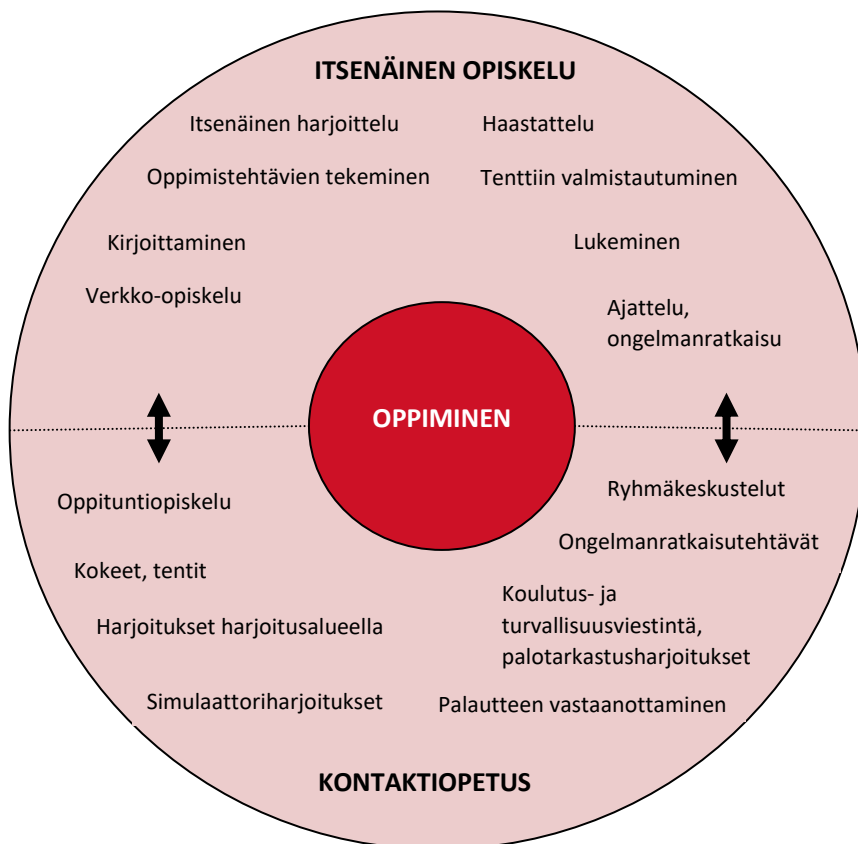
ITSENÄINEN OPISKELU

Itsenäinen harjoittelu

Haastattelu

Oppimistehtävien tekeminen

Tenttiin valmistautuminen

Kirjoittaminen

Lukeminen

Verkko-opiskelu

Ajattelu, ongelmanratkaisu

OPPIMINEN

Oppituntiopiskelu

Ryhmäkeskustelut

Ongelmanratkaisutehtävät

Kokeet, tentit

Koulutus- ja turvallisuusviestintä, palotarkastusharjoitukset

Harjoitukset harjoitusalueella

Simulaattoriharjoitukset

Palautteen vastaanottaminen

KONTAKTIOPETUS